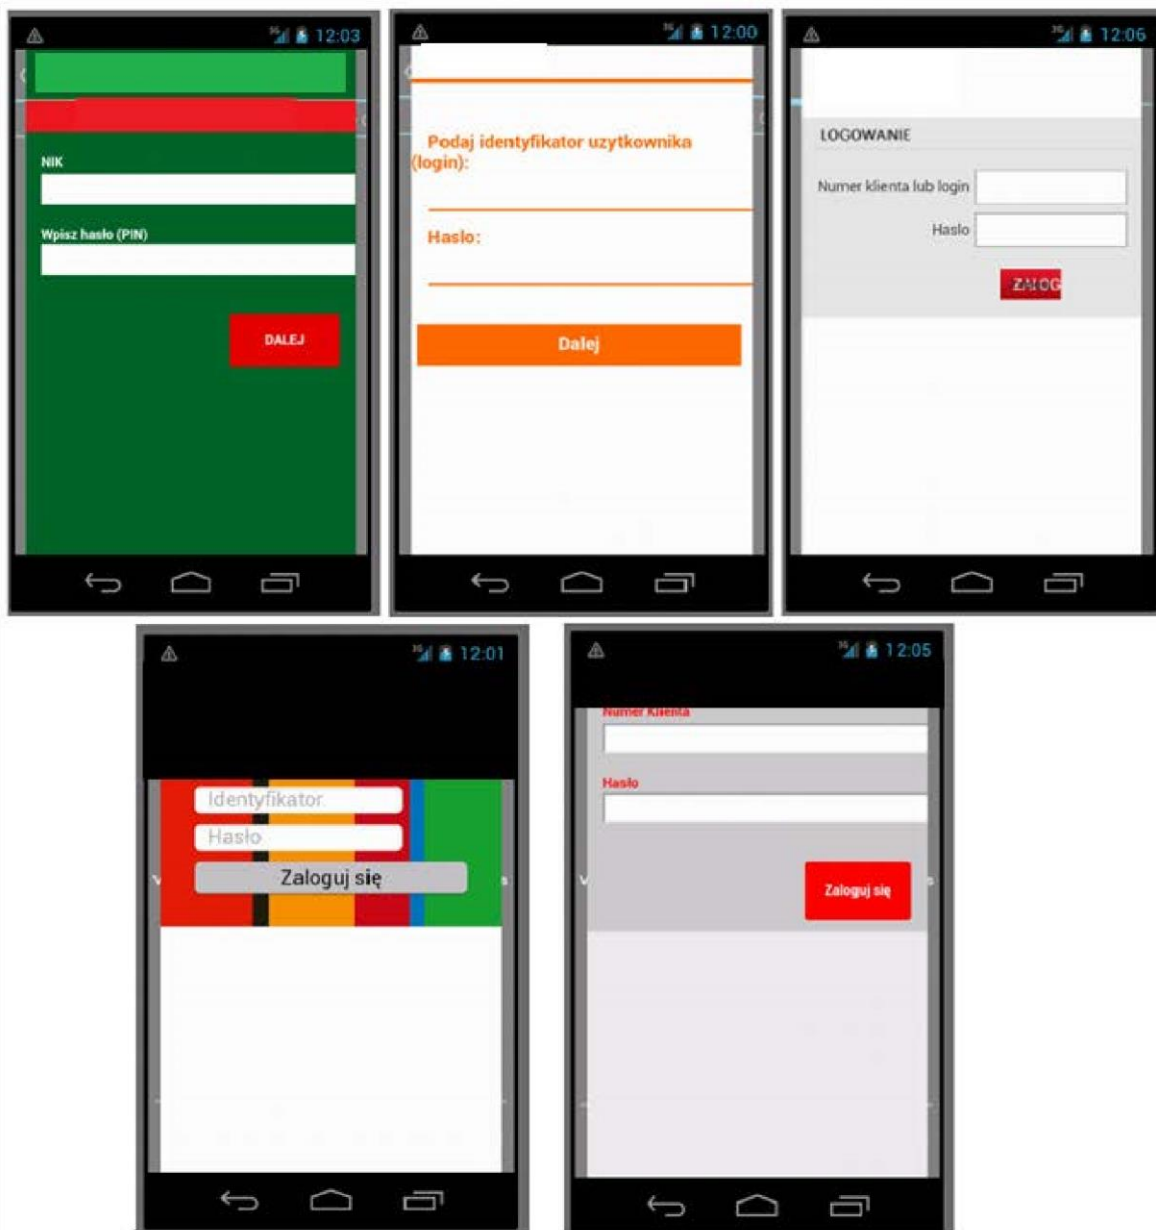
12:03

NIK

Wpisz hasło (PIN)

DALEJ

12:00

Podaj identyfikator uzytkownika (login):

Haslo:

Dalej

12:06

LOGOWANIE

Numer klienta lub login

Haslo

ZALOG

12:01

Identyfikator

Hasło

Zaloguj się

12:05

Numer Klienta

Hasło

Zaloguj się